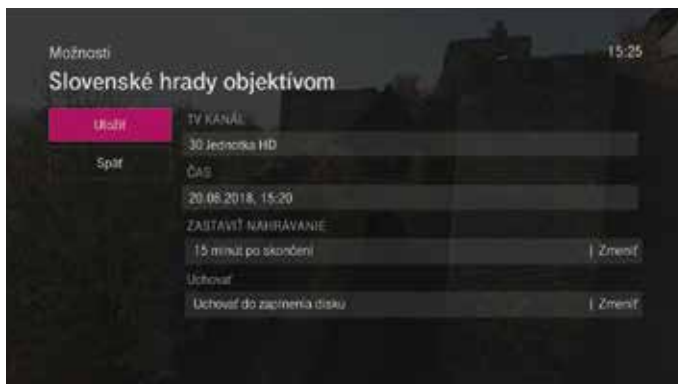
Možnosti

15:25

Slovenské hrady objektívom

Uložiť

Späť

TV KANÁL

30 Jednotka HD

ČAS

20.08.2018, 15:20

ZASTAVIŤ NAHRÁVANIE

15 minút po skončení

| Zmeniť

Uchovať

Uchovať do zaplnenia disku

| Zmeniť